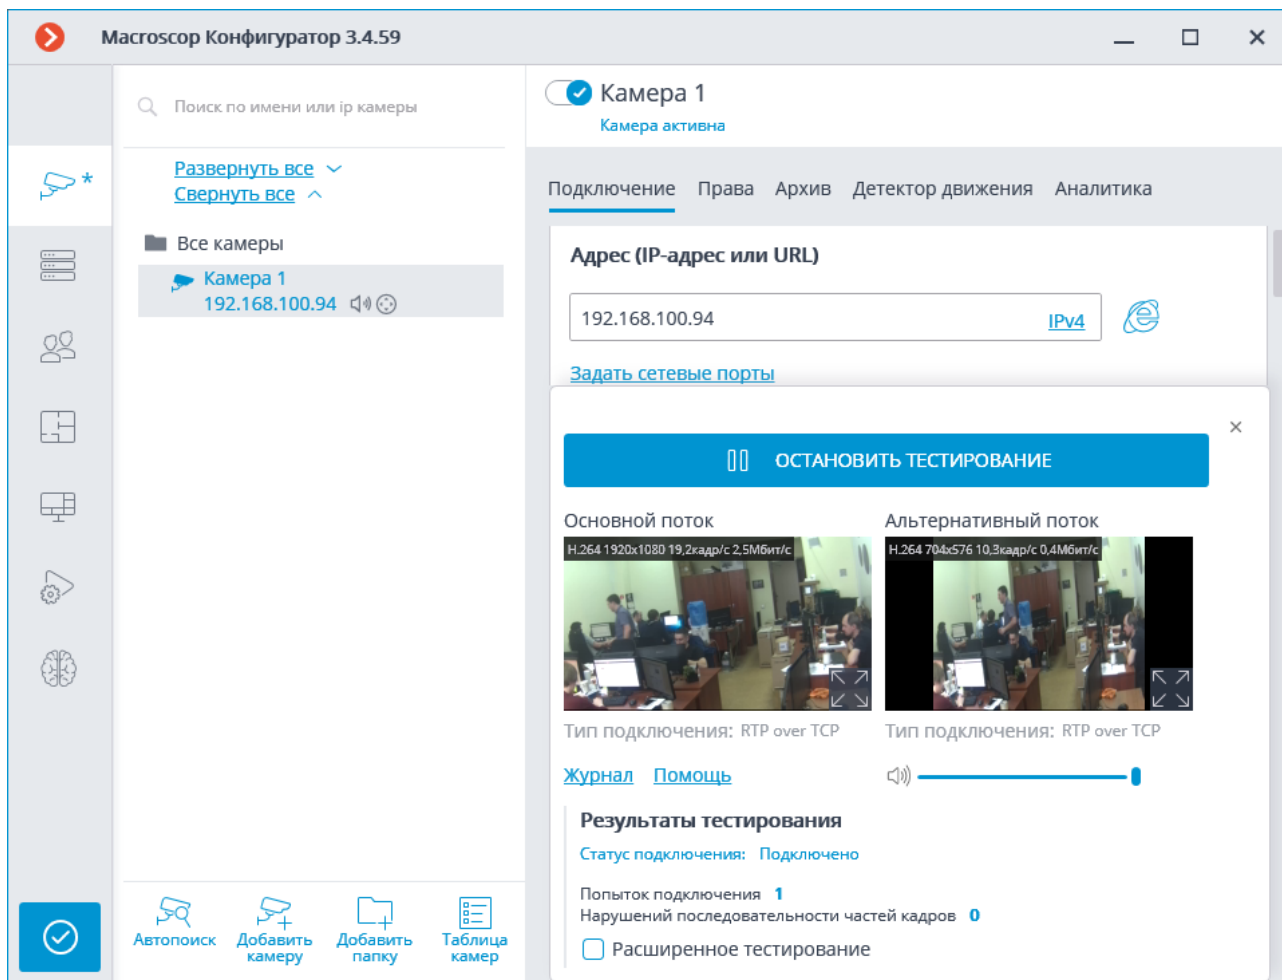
Macroscop Конфигуратор 3.4.59

Поиск по имени или ip камеры

Развернуть все
Свернуть все

Все камеры
Камера 1
192.168.100.94

Автопоиск
Добавить камеру
Добавить папку
Таблица камер

Камера 1
Камера активна

Подключение Права Архив Детектор движения Аналитика

Адрес (IP-адрес или URL)

192.168.100.94 IPv4

Задать сетевые порты

ОСТАНОВИТЬ ТЕСТИРОВАНИЕ

Основной поток
H.264 1920x1080 19,2кадр/с 2,5Мбит/с
Тип подключения: RTP over TCP

Альтернативный поток
H.264 704x576 10,3кадр/с 0,4Мбит/с
Тип подключения: RTP over TCP

Журнал Помощь

Результаты тестирования
Статус подключения: Подключено

Попыток подключения 1
Нарушений последовательности частей кадров 0
Расширенное тестирование